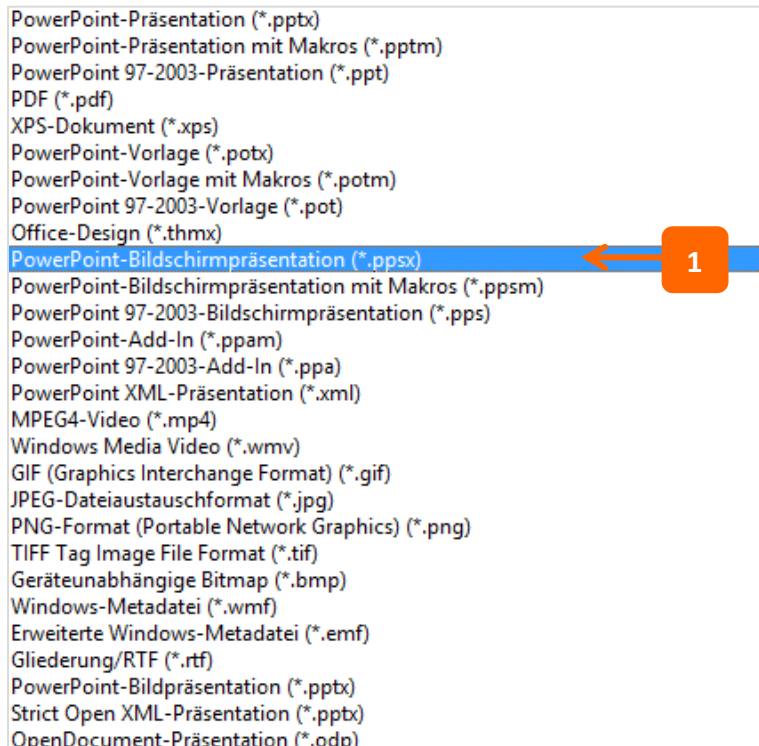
PowerPoint-Präsentation (*.pptx)
PowerPoint-Präsentation mit Makros (*.pptm)
PowerPoint 97-2003-Präsentation (*.ppt)
PDF (*.pdf)
XPS-Dokument (*.xps)
PowerPoint-Vorlage (*.potx)
PowerPoint-Vorlage mit Makros (*.potm)
PowerPoint 97-2003-Vorlage (*.pot)
Office-Design (*.thmx)
PowerPoint-Bildschirmpräsentation (*.ppsx)
1
PowerPoint-Bildschirmpräsentation mit Makros (*.ppsm)
PowerPoint 97-2003-Bildschirmpräsentation (*.pps)
PowerPoint-Add-In (*.ppam)
PowerPoint 97-2003-Add-In (*.ppa)
PowerPoint XML-Präsentation (*.xml)
MPEG4-Video (*.mp4)
Windows Media Video (*.wmv)
GIF (Graphics Interchange Format) (*.gif)
JPEG-Dateiaustauschformat (*.jpg)
PNG-Format (Portable Network Graphics) (*.png)
TIFF Tag Image File Format (*.tif)
Geräteunabhängige Bitmap (*.bmp)
Windows-Metadatei (*.wmf)
Erweiterte Windows-Metadatei (*.emf)
Gliederung/RTF (*.rtf)
PowerPoint-Bildpräsentation (*.pptx)
Strict Open XML-Präsentation (*.pptx)
OpenDocument-Präsentation (*.odp)